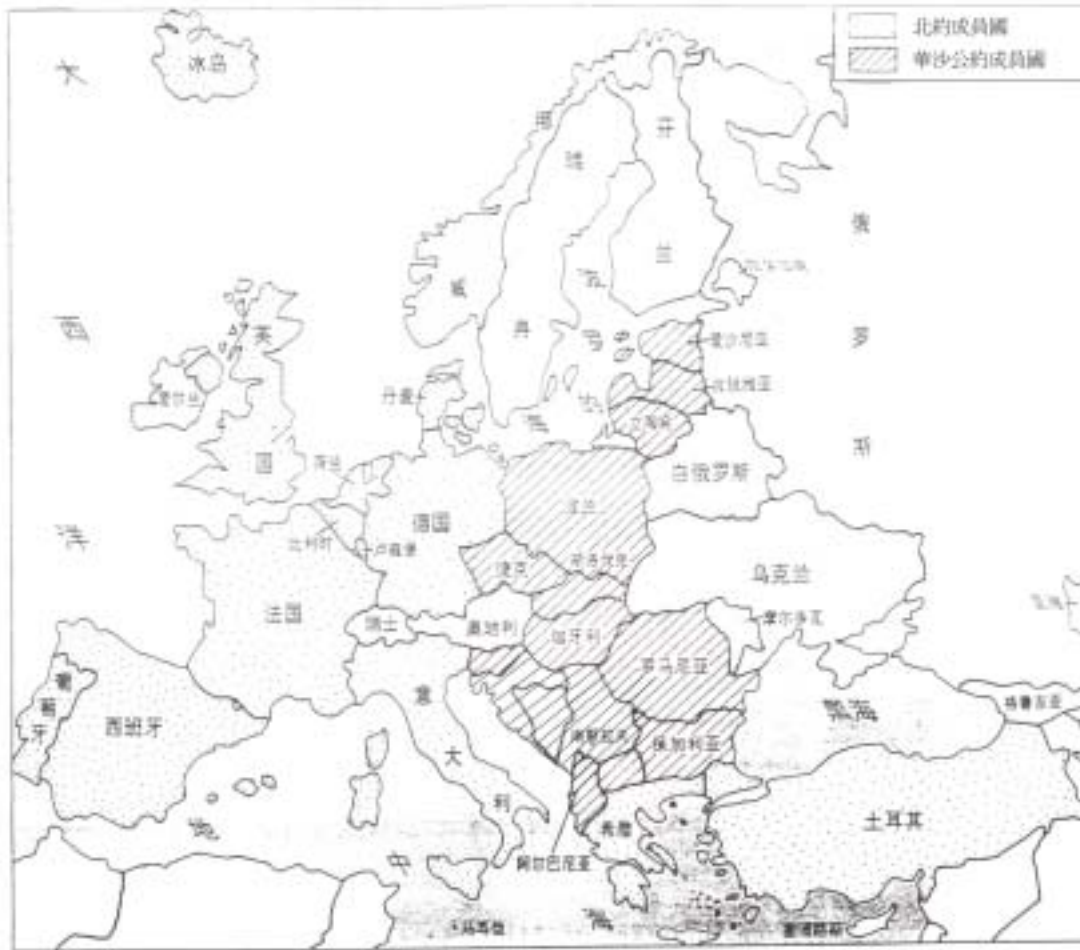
北約成員國
華沙公約成員國

冰岛

大

西

洋

挪

威

瑞

典

芬

兰

俄

罗

斯

英

国

爱尔兰

丹麦

荷兰

爱沙尼亚

拉脱维亚

立陶宛

白俄罗斯

德国

波兰

比利时

卢森堡

捷克

斯洛伐克

乌克兰

法国

瑞士

奥地利

匈牙利

摩尔多瓦

罗马尼亚

葡

萄

牙

西班牙

意

大

利

南斯拉夫

保加利亚

黑海

格鲁吉亚

阿尔巴尼亚

希腊

土耳其

地

中

海

马耳他

塞浦路斯